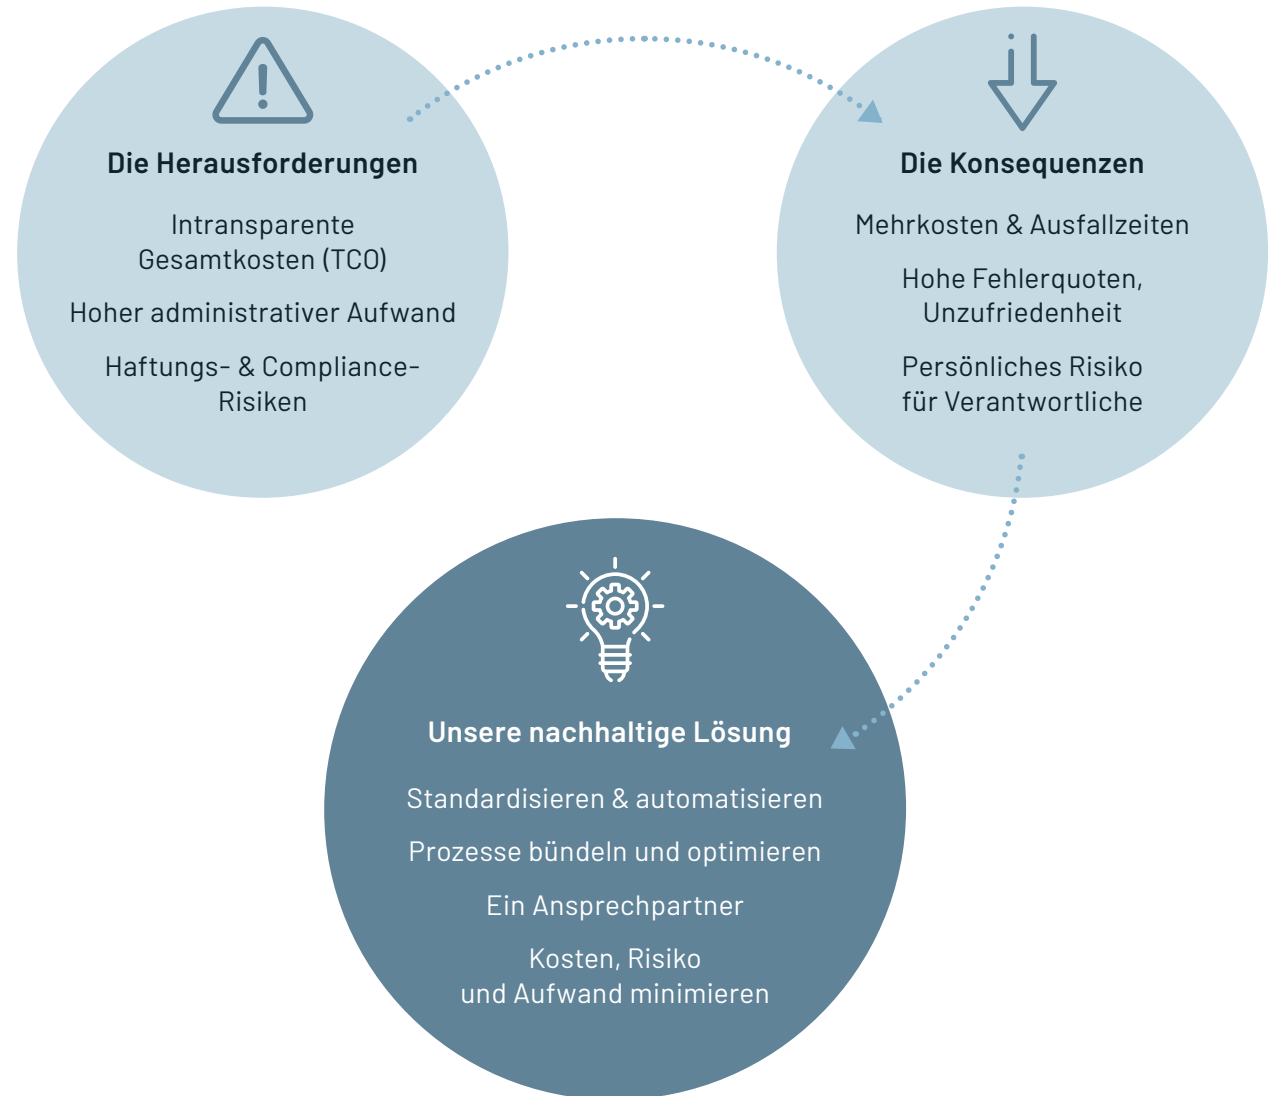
Die Herausforderungen

Intransparente Gesamtkosten (TCO)

Hoher administrativer Aufwand

Haftungs- & Compliance-Risiken

Die Konsequenzen

Mehrkosten & Ausfallzeiten

Hohe Fehlerquoten, Unzufriedenheit

Persönliches Risiko für Verantwortliche

Unsere nachhaltige Lösung

Standardisieren & automatisieren

Prozesse bündeln und optimieren

Ein Ansprechpartner

Kosten, Risiko und Aufwand minimieren